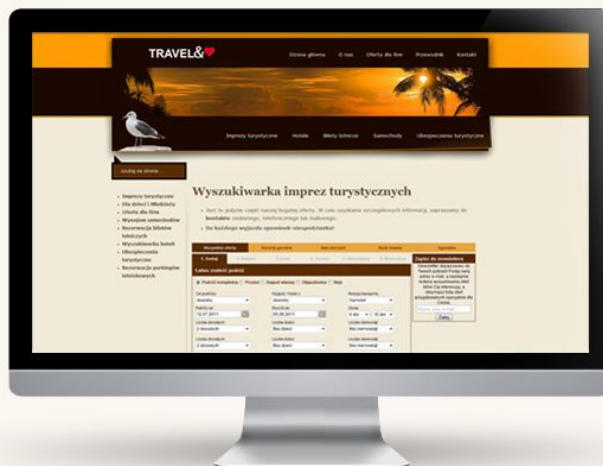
TRAVEL&

Strona główna O nas Oferta dla firm Przewodnik Kontakt

Imprezy turystyczne Hotele Bilety lotnicze Samochody Ubezpieczenia turystyczne

Szukaj na stronie

- Imprezy turystyczne
- Dla dzieci i Młodzieży
- Oferta dla firm
- Wynajem samochodów
- Rezerwacja biletów lotniczych
- Wyszukiwarka hoteli
- Ubezpieczenia turystyczne
- Rezerwacja parkingów lotniskowych

Wyszukiwarka imprez turystycznych

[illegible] kontaktu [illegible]

Do każdego wyjazdu upominek niespodzianka!

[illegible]

Łatwo znaleźć podróż

Zapisz do newslettera

Zapisz